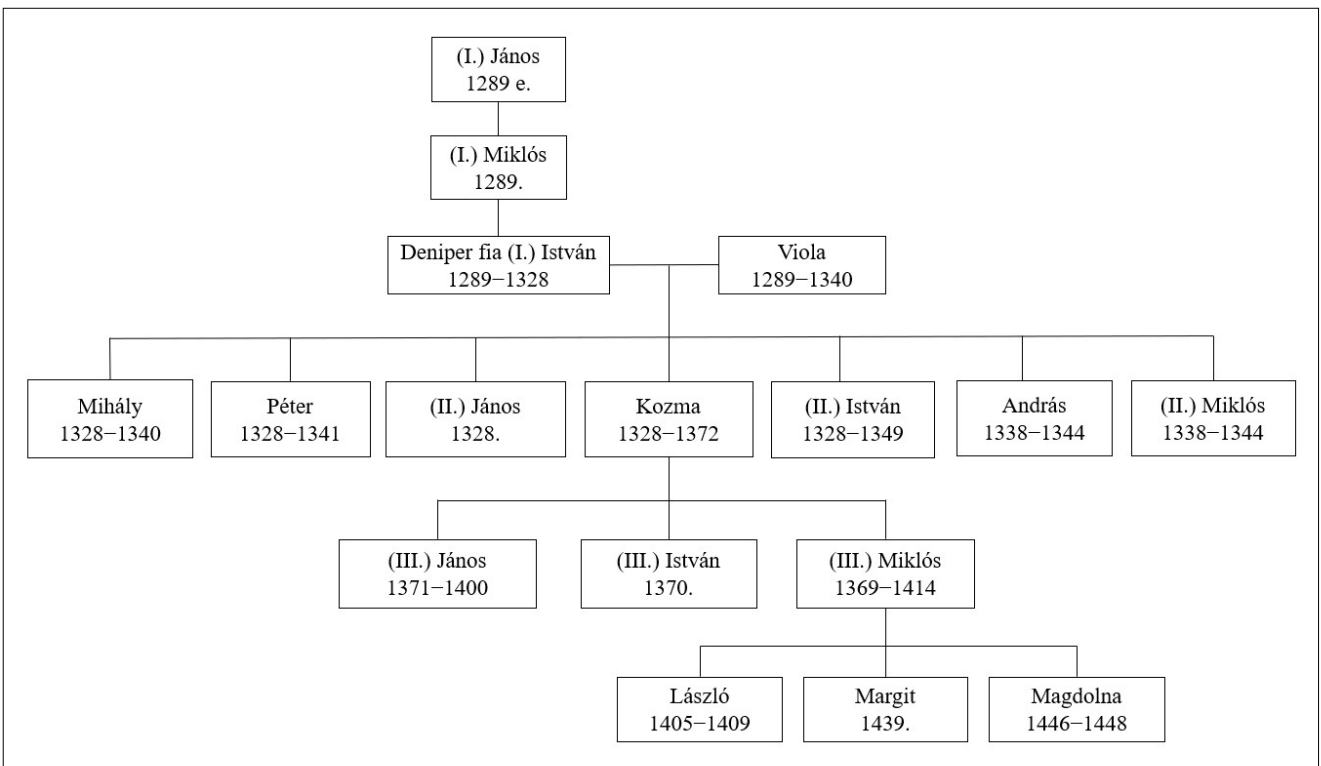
(I.) János
1289 e.

(I.) Miklós
1289.

Deniper fia (I.) István
1289–1328

Viola
1289–1340

Mihály
1328–1340

Péter
1328–1341

(II.) János
1328.

Kozma
1328–1372

(II.) István
1328–1349

András
1338–1344

(II.) Miklós
1338–1344

(III.) János
1371–1400

(III.) István
1370.

(III.) Miklós
1369–1414

László
1405–1409

Margit
1439.

Magdolna
1446–1448